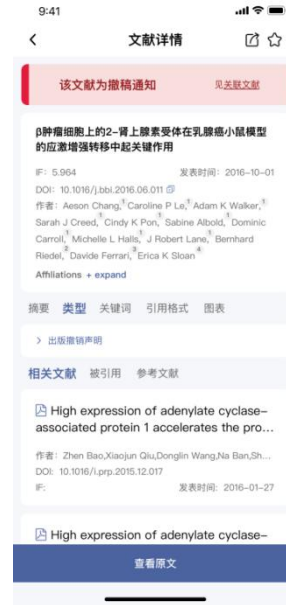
9:41

文献详情

该文献为撤稿通知 见关联文献

β肿瘤细胞上的2-肾上腺素受体在乳腺癌小鼠模型的应激增强转移中起关键作用

IF: 5.964 发表时间：2016-10-01
DOI: 10.1016/j.bbi.2016.06.011
作者：Aeson Chang,$^1$ Caroline P Le,$^1$ Adam K Walker,$^1$ Sarah J Creed,$^1$ Cindy K Pon,$^1$ Sabine Albold,$^1$ Dominic Carroll,$^1$ Michelle L Halls,$^1$ J Robert Lane,$^1$ Bernhard Riedel,$^2$ Davide Ferrari,$^3$ Erica K Sloan$^4$
Affiliations + expand

摘要 类型 关键词 引用格式 图表

> 出版撤销声明

相关文献 被引用 参考文献

High expression of adenylate cyclase-associated protein 1 accelerates the pro...

作者：Zhen Bao,Xiaojun Qiu,Donglin Wang,Na Ban,Sh...
DOI: 10.1016/j.prp.2015.12.017
IF: 发表时间：2016-01-27

High expression of adenylate cyclase-

查看原文